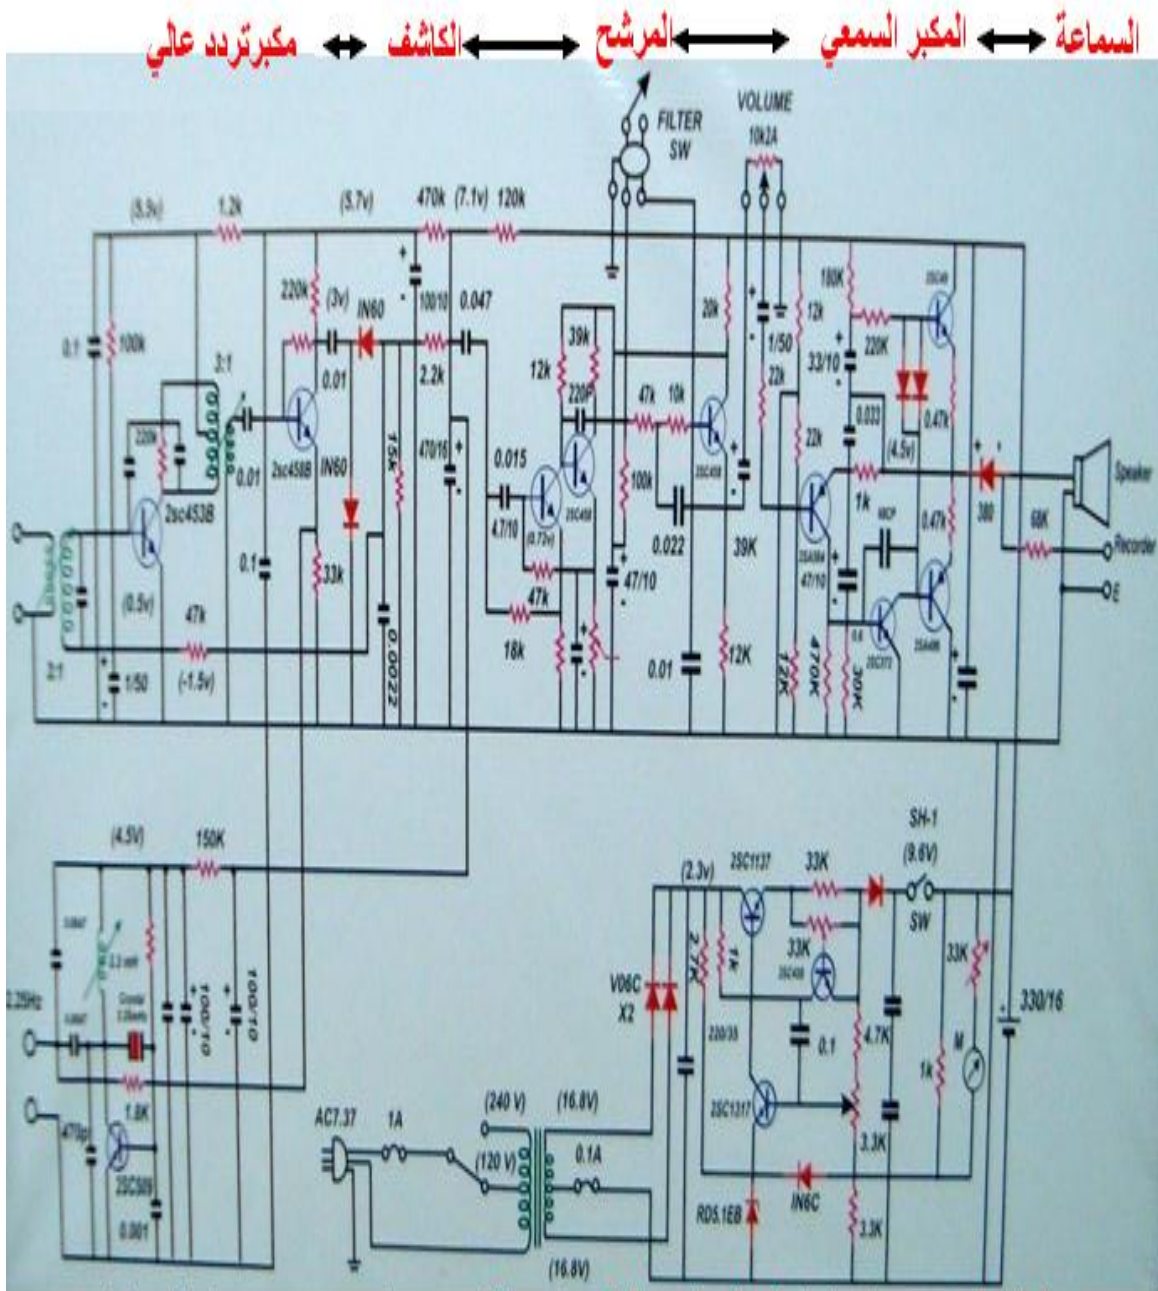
السماعة ↔ المكبر السمعي ↔ المرشح ↔ الكاشف ↔ مكبرتردد عالي

FILTER SW

VOLUME
10k2A

(5.5v) 1.2k (5.7v) 470k (7.1v) 120k

0.1 100k 3:1 220k 0.01 2sc458B 220k (3v) IN60 0.01 IN60 15k 100/10 2.2k 0.047 470/16 33k 0.1 0.0022

2sc453B (0.5v) 47k (-1.5v) 2:1 1/50

39k 12k 220P 47k 10k 0.015 4.7/10 2SC458 (0.75v) 47k 18k 100k 47/10 0.022 39K 0.01 12K 2SC458 20k

1/50 12k 22k 22k 180K 33/10 220K 0.033 0.47k (4.5v) 1k 0.47k 2SA564 47/10 470K 12K 30K 2SC372 2SA495 380 68K Speaker Recorder E

(4.5V) 150K
2.25Hz 2.2 mH Crystal 100/10 100/10 1.8K 470p 2SC589 0.001

AC7.37 1A (240 V) (120 V) (16.8V) 0.1A (16.8V)

(2.3v) 2SC1137 33K SH-1 (9.6V) SW 2.7K 1k 33K 2SC458 33K V06C X2 0.1 4.7K 220/35 2SC1317 1k M 330/16 3.3K IN6C RD5.1EB 3.3K